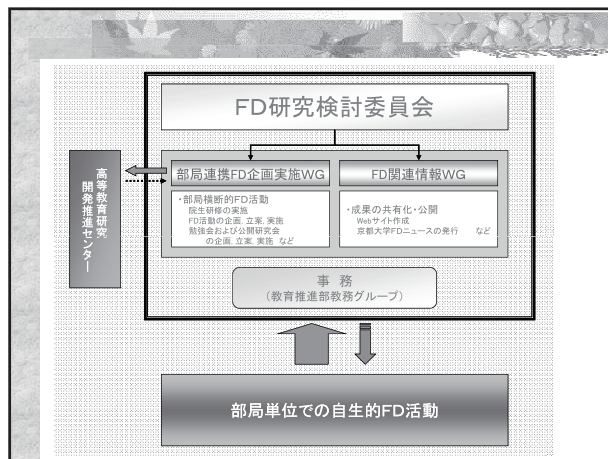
FD研究検討委員会

高等教育研究開発推進センター

部局連携FD企画実施WG

・部局横断的FD活動
院生研修の実施
FD活動の企画、立案、実施
勉強会および公開研究会の企画、立案、実施 など

FD関連情報WG

・成果の共有化・公開
Webサイト作成
京都大学FDニュースの発行 など

事 務
（教育推進部教務グループ）

部局単位での自生的FD活動